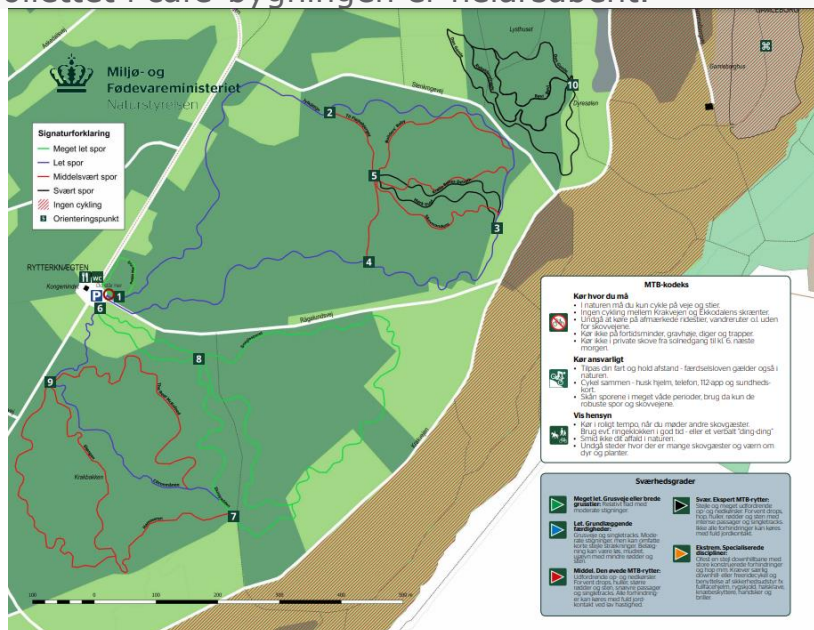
toilettet i café bygningen er helårsåbent.

Miljø- og Fødevareministeriet
Naturstyrelsen

Signaturforklaring
Meget let spor
Let spor
Middelsvært spor
Svært spor
Ingen cykling
Orienteringspunkt

RYTTERKNÆGTEN
WC
P
1
2
3
4
5
6
7
8
9
10
11

Lysthuset
Slotsklinterne
Dyrestien
Rønnebæksøen
Kongevejen
Ringvejen
Stenkerigsvej
Kratbakken
Rytterknægten
Hammershus

MTB-kodeks

Kør hvor du må
• I naturen må du kun cykle på veje og stier.
• Ingen cykling mellem Krakvejen og Ekkodalens skrænter.
• Undgå at køre på afmærkede ridestier, vandreruter og uden for skovvejene.
• Kør ikke på fortidsminder, gravhøje, diger og trapper.
• Kør ikke i private skove fra solnedgang til kl. 6 næste morgen.

Kør ansvarligt
• Tilpas din fart og hold afstand - færdselsloven gælder også i naturen.
• Cykel sammen - husk hjelm, telefon, 112-app og sundhedskort.
• Skån sporene i meget våde perioder, brug da kun de robuste spor og skovvejene.

Vis hensyn
• Kør i roligt tempo, når du møder andre skovgæster. Brug evt. ringeklokken i god tid - eller et venligt "ding-ding"
• Smid ikke dit affald i naturen.
• Undgå steder hvor der er mange skovgæster og værn om dyr og planter.

Sværhedsgrader

Meget let. Grusveje eller brede grusstier: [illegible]

Let. Grundlæggende færdigheder: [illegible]

Middel. Den øvede MTB-rytter: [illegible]

Svær. Ekspert MTB-rytter: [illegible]

Ekstrem. Specialiserede discipliner: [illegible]

100 0 100 200 300 400 500 m